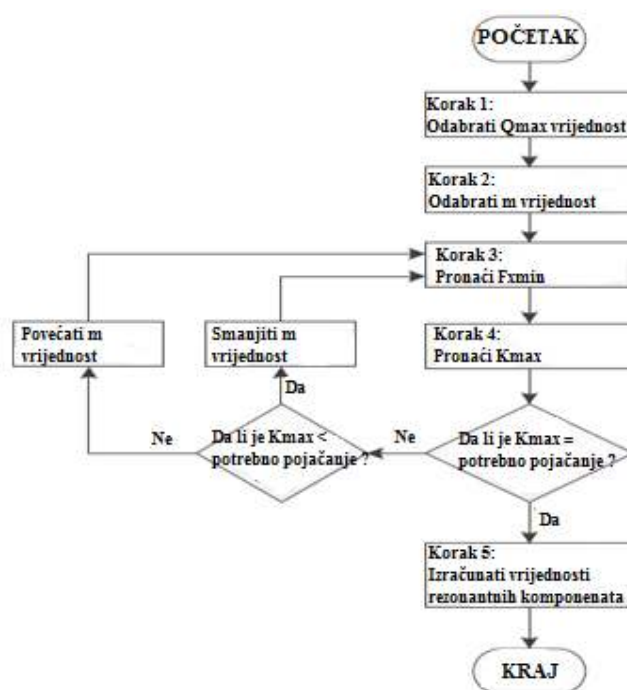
POČETAK

Korak 1:
Odabrati Qmax vrijednost

Korak 2:
Odabrati m vrijednost

Korak 3:
Pronaći Fxmin

Povečati m vrijednost

Smanjiti m vrijednost

Korak 4:
Pronaći Kmax

Da

Ne

Da li je Kmax < potrebno pojačanje ?

Ne

Da li je Kmax = potrebno pojačanje ?

Da

Korak 5:
Izračunati vrijednosti rezonantnih komponenata

KRAJ